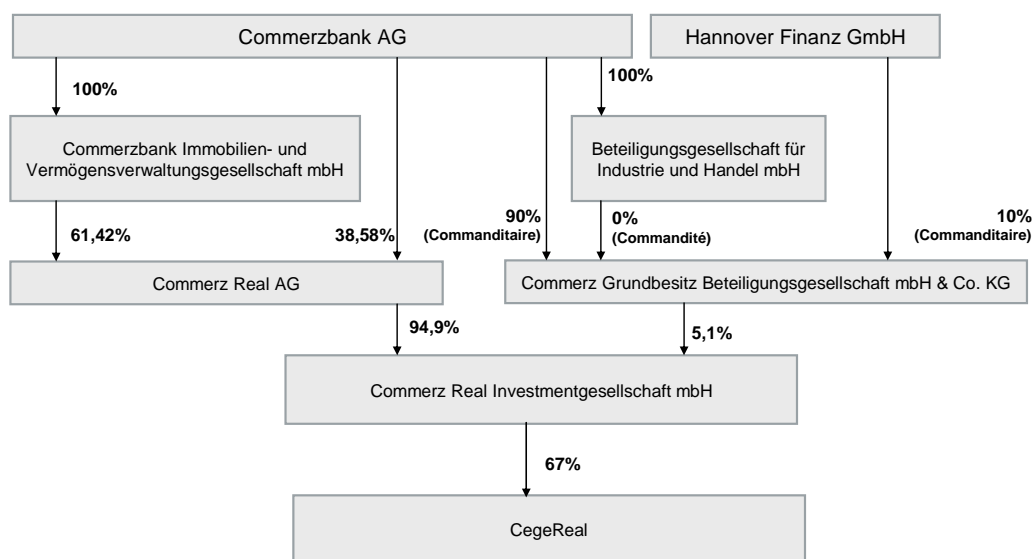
Commerzbank AG

Hannover Finanz GmbH

100%

100%

Commerzbank Immobilien- und Vermögensverwaltungsgesellschaft mbH

Beteiligungsgesellschaft für Industrie und Handel mbH

61,42%

38,58%

90% (Commanditaire)

0% (Commandité)

10% (Commanditaire)

Commerz Real AG

Commerz Grundbesitz Beteiligungsgesellschaft mbH & Co. KG

94,9%

5,1%

Commerz Real Investmentgesellschaft mbH

67%

CegeReal